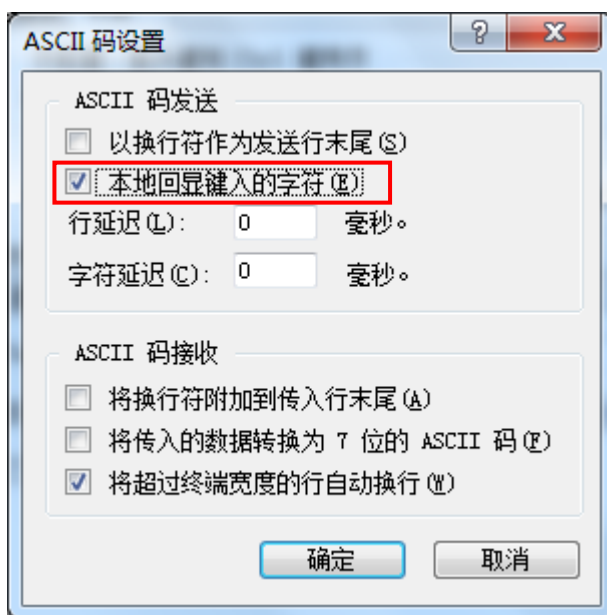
ASCII 码设置

?

X

ASCII 码发送

以换行符作为发送行末尾(S)

本地回显键入的字符(E)

行延迟(L): 0 毫秒。

字符延迟(C): 0 毫秒。

ASCII 码接收

将换行符附加到传入行末尾(A)

将传入的数据转换为 7 位的 ASCII 码(F)

将超过终端宽度的行自动换行(W)

确定

取消